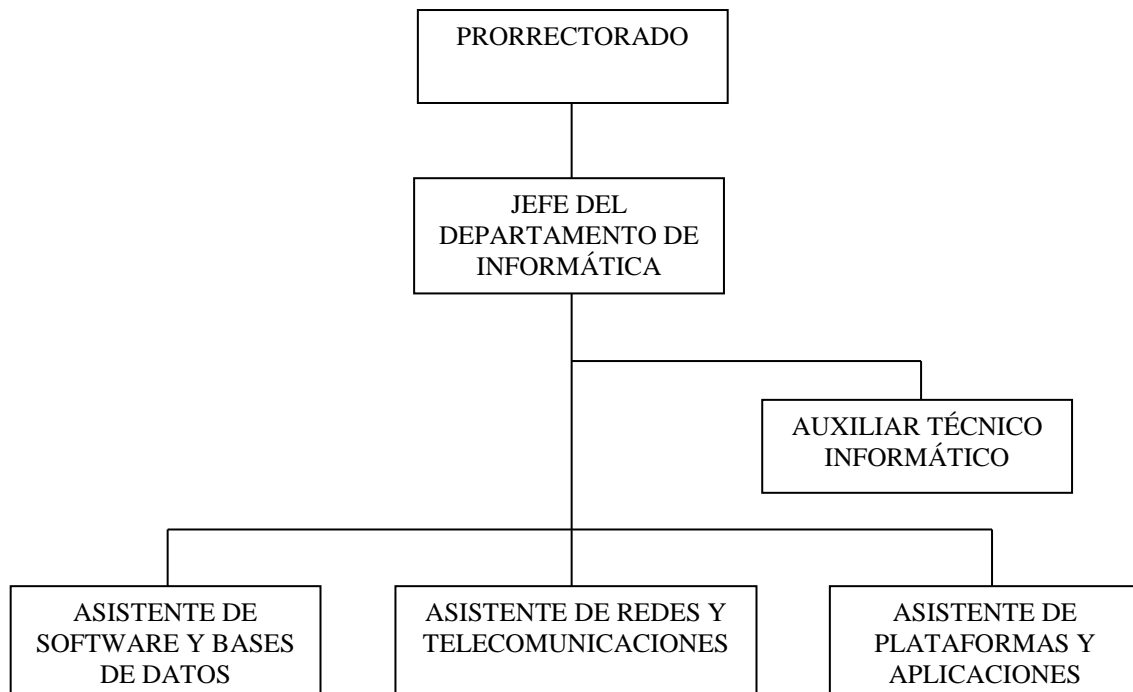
PRORRECTORADO

JEFE DEL DEPARTAMENTO DE INFORMÁTICA

AUXILIAR TÉCNICO INFORMÁTICO

ASISTENTE DE SOFTWARE Y BASES DE DATOS

ASISTENTE DE REDES Y TELECOMUNICACIONES

ASISTENTE DE PLATAFORMAS Y APLICACIONES